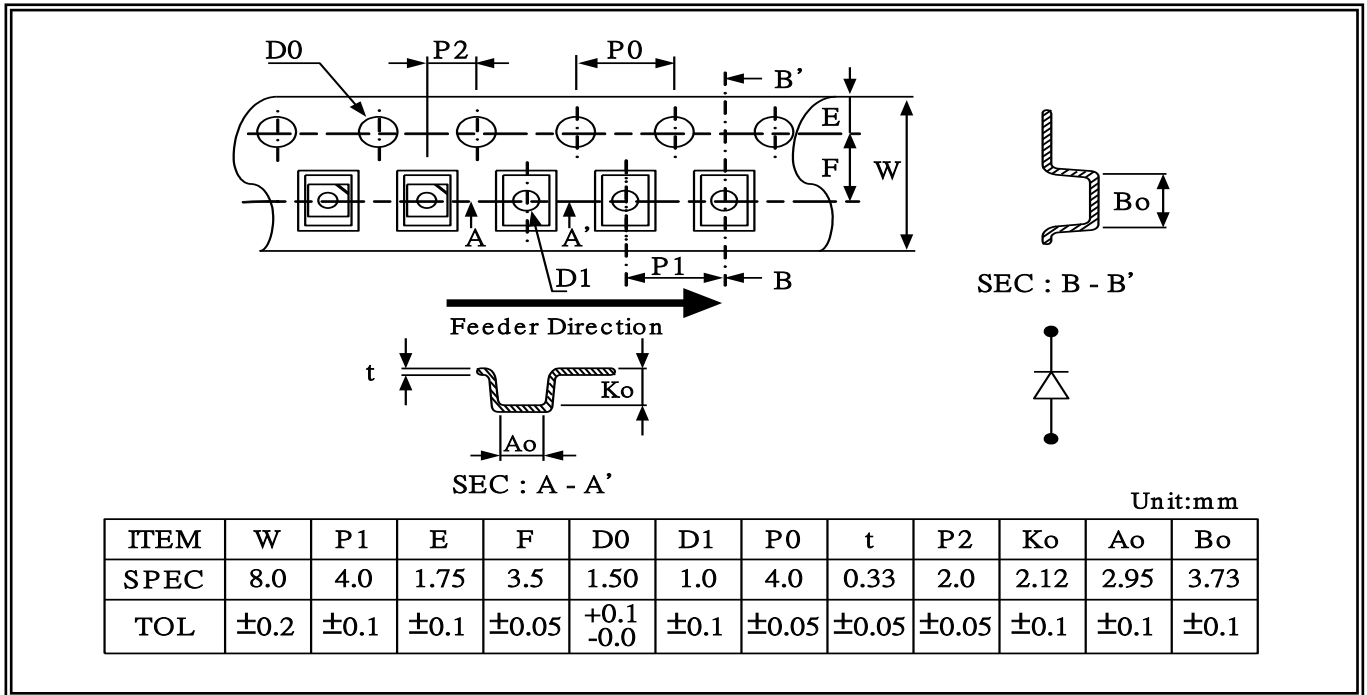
D0
P2
P0
B'
E
F
W
A
A'
D1
P1
B
Bo
SEC : B - B'
Feeder Direction
t
Ko
Ao
SEC : A - A'

Unit:mm

| ITEM | W | P1 | E | F | D0 | D1 | P0 | t | P2 | Ko | Ao | Bo |
|---|---|---|---|---|---|---|---|---|---|---|---|---|
| SPEC | 8.0 | 4.0 | 1.75 | 3.5 | 1.50 | 1.0 | 4.0 | 0.33 | 2.0 | 2.12 | 2.95 | 3.73 |
| TOL | ±0.2 | ±0.1 | ±0.1 | ±0.05 | +0.1 -0.0 | ±0.1 | ±0.05 | ±0.05 | ±0.05 | ±0.1 | ±0.1 | ±0.1 |